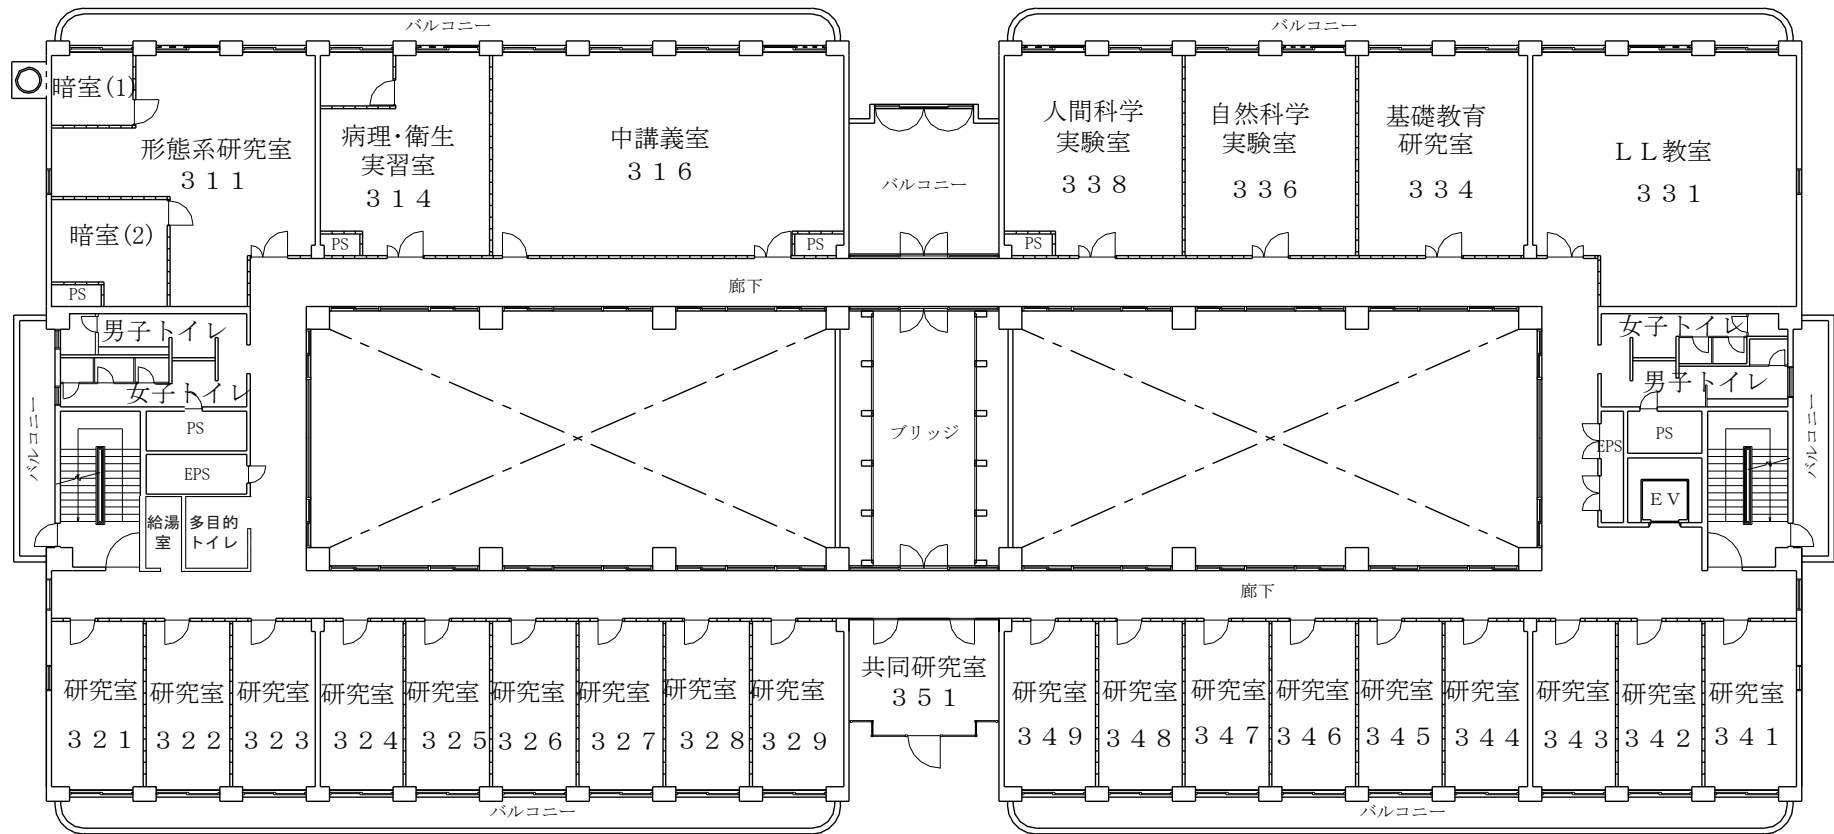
バルコニー

バルコニー

暗室(1)

形態系研究室
311

暗室(2)

PS

病理･衛生
実習室
314

PS

中講義室
316

PS

バルコニー

人間科学
実験室
338

PS

自然科学
実験室
336

基礎教育
研究室
334

LL教室
331

廊下

男子トイレ

女子トイレ

PS

EPS

給湯室

多目的トイレ

バルコニー

ブリッジ

女子トイレ

男子トイレ

EPS

PS

EV

バルコニー

廊下

研究室
321

研究室
322

研究室
323

研究室
324

研究室
325

研究室
326

研究室
327

研究室
328

研究室
329

共同研究室
351

研究室
349

研究室
348

研究室
347

研究室
346

研究室
345

研究室
344

研究室
343

研究室
342

研究室
341

バルコニー

バルコニー